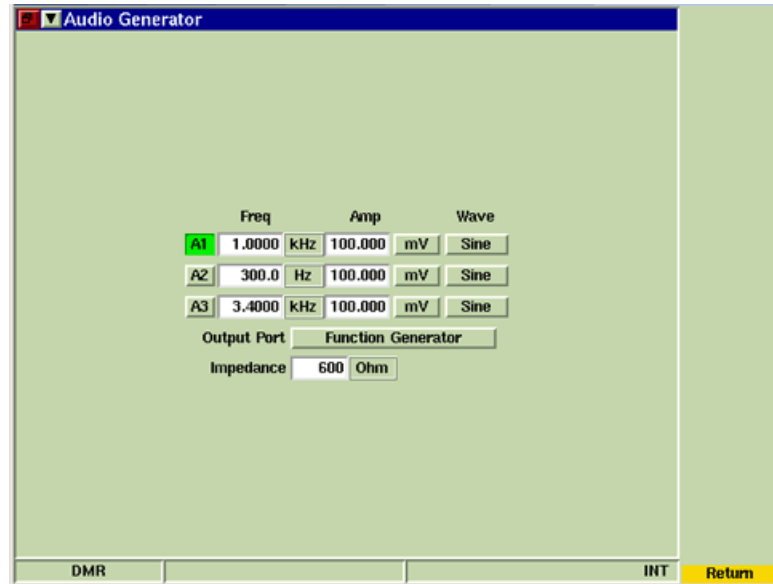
Audio Generator

| | Freq | | Amp | | Wave |
|---|---|---|---|---|---|
| A1 | 1.0000 | kHz | 100.000 | mV | Sine |
| A2 | 300.0 | Hz | 100.000 | mV | Sine |
| A3 | 3.4000 | kHz | 100.000 | mV | Sine |

Output Port Function Generator

Impedance 600 Ohm

DMR INT Return